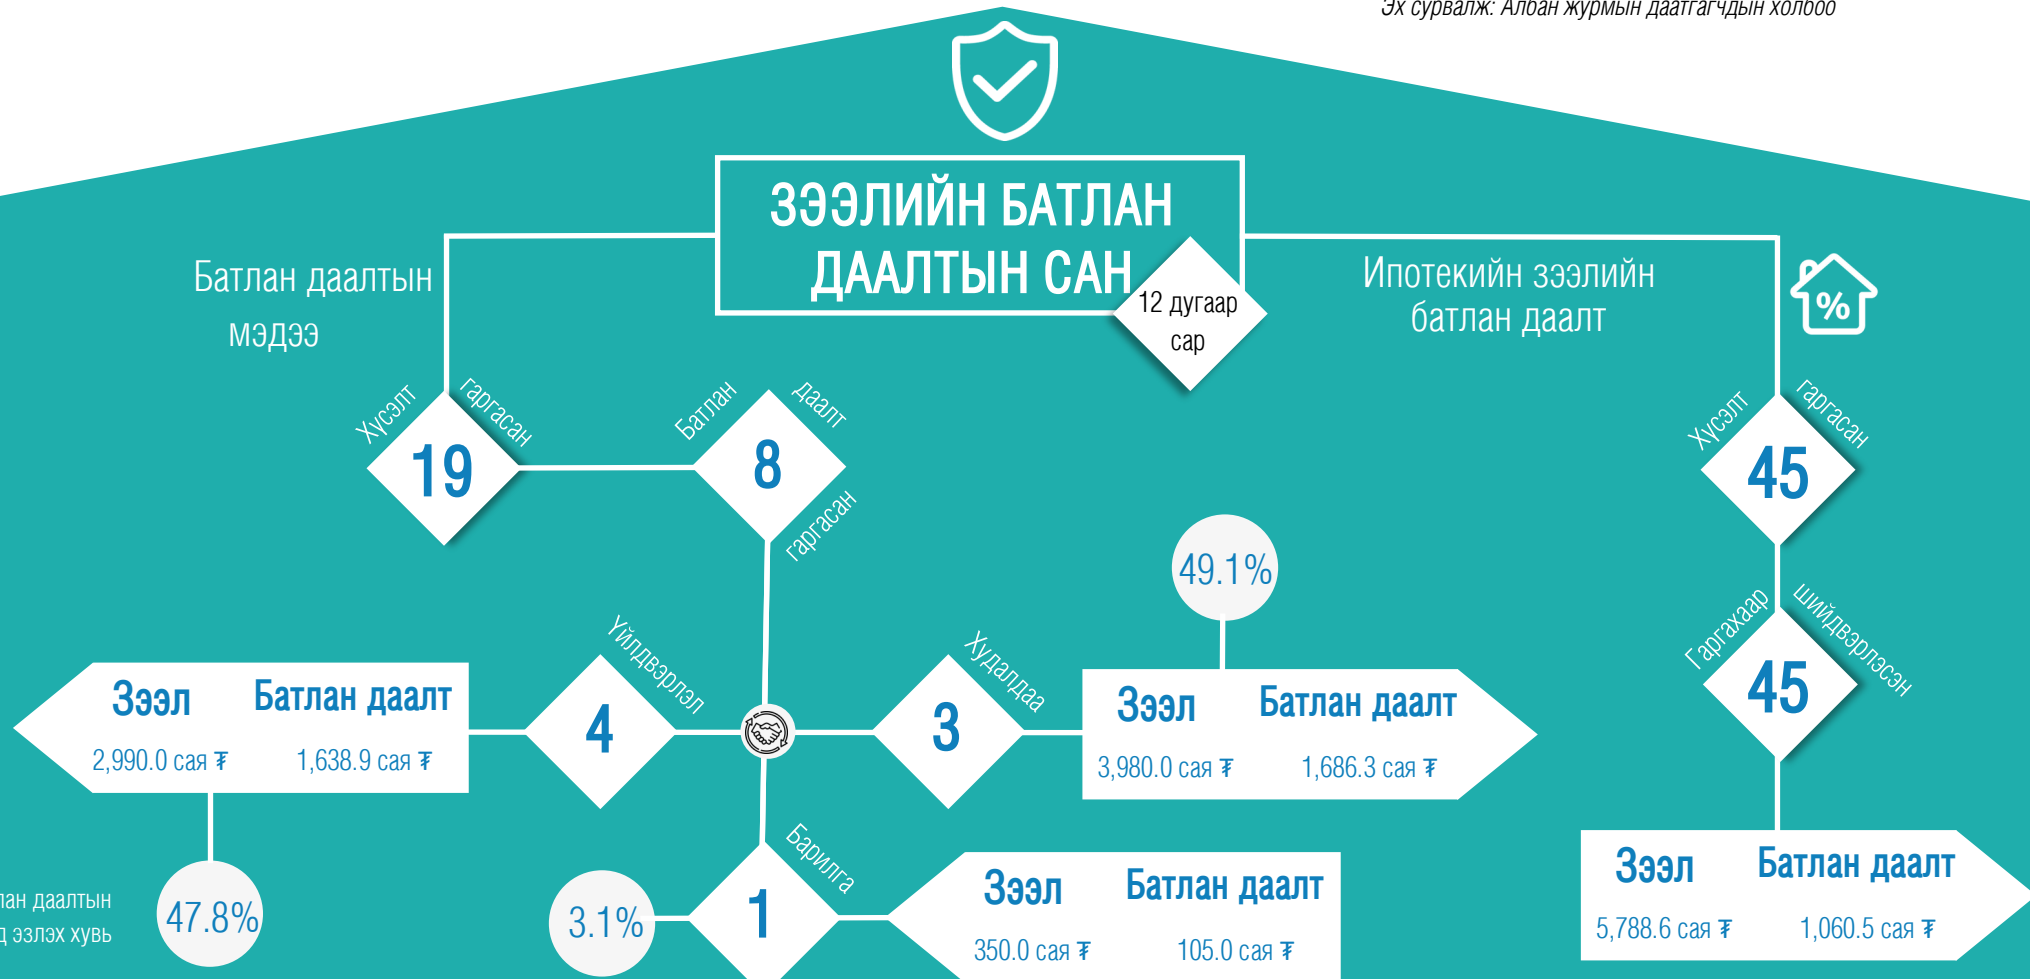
Эх сурвалж: Алдан журмын даатгагчдын холбоо

ЗЭЭЛИЙН БАТЛАН ДААЛТЫН САН

12 дугаар сар

Батлан даалтын мэдээ

Ипотекийн зээлийн батлан даалт

Хүсэлт гаргасан
19

Батлан даалт гаргасан
8

Хүсэлт гаргасан
45

Гаргахаар шийдвэрлэсэн
45

Үйлдвэрлэл
4

Худалдаа
3

Барилга
1

49.1%

| Зээл | Батлан даалт |
|---|---|
| 2,990.0 сая ₮ | 1,638.9 сая ₮ |

| Зээл | Батлан даалт |
|---|---|
| 3,980.0 сая ₮ | 1,686.3 сая ₮ |

| Зээл | Батлан даалт |
|---|---|
| 350.0 сая ₮ | 105.0 сая ₮ |

| Зээл | Батлан даалт |
|---|---|
| 5,788.6 сая ₮ | 1,060.5 сая ₮ |

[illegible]лан даалтын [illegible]д эзлэх хувь

47.8%

3.1%